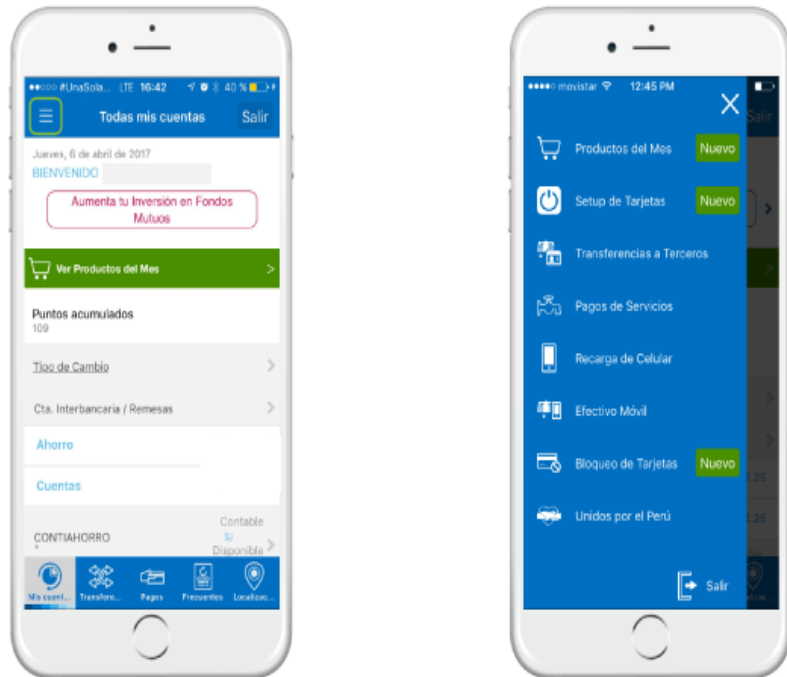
●●○○○ #UnaSola... LTE 16:42 40 %

Todas mis cuentas

Salir

Jueves, 6 de abril de 2017

BIENVENIDO

Aumenta tu Inversión en Fondos Mutuos

Ver Productos del Mes

Puntos acumulados
109

Tipo de Cambio

Cta. Interbancaria / Remesas

Ahorro

Cuentas

CONTIAHORRO

Contable
S/
Disponible

Mis cuent... Transfere... Pagos Frecuentes Localizac...

●●●●○ movistar 12:45 PM

Productos del Mes Nuevo

Setup de Tarjetas Nuevo

Transferencias a Terceros

Pagos de Servicios

Recarga de Celular

Efectivo Móvil

Bloqueo de Tarjetas Nuevo

Unidos por el Perú

Salir